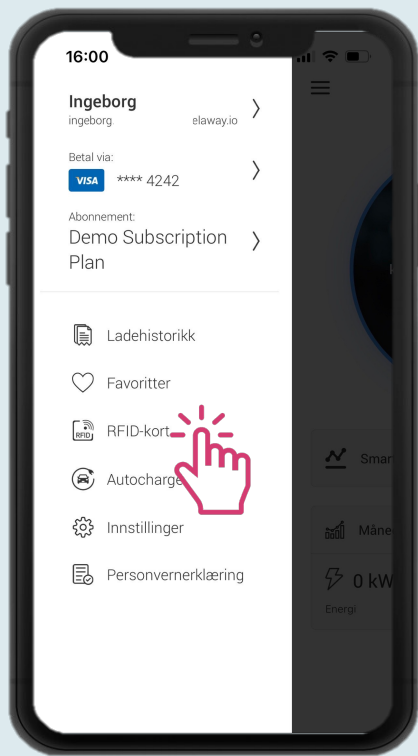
16:00

Ingeborg
ingeborg. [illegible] elaway.io

Betal via:
VISA **** 4242

Abonnement:
Demo Subscription Plan

Ladehistorikk

Favoritter

RFID RFID-kort

Autocharge

Innstillinger

Personvernerklæring

Smar

Måne

0 kW

Energi